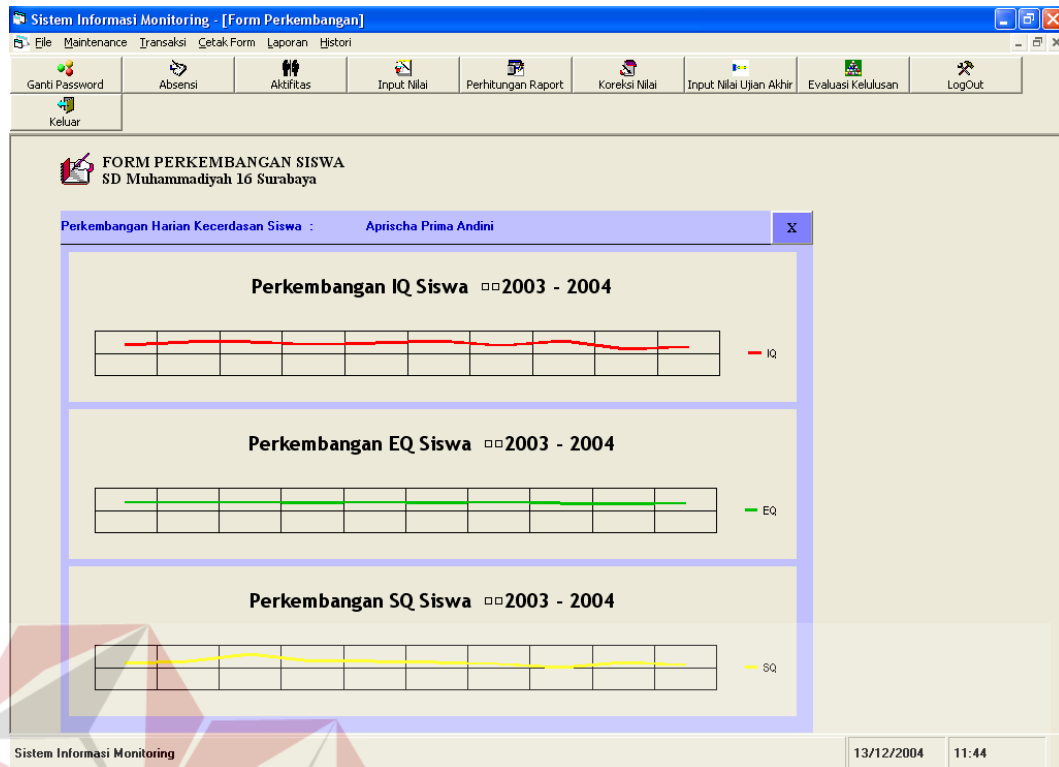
Sistem Informasi Monitoring - [Form Perkembangan]

File Maintenance Transaksi Cetak Form Laporan Histori

Ganti Password | Absensi | Aktifitas | Input Nilai | Perhitungan Raport | Koreksi Nilai | Input Nilai Ujian Akhir | Evaluasi Kelulusan | LogOut

Keluar

FORM PERKEMBANGAN SISWA
SD Muhammadiyah 16 Surabaya

Perkembangan Harian Kecerdasan Siswa : Aprischa Prima Andini

X

Perkembangan IQ Siswa □□2003 - 2004

IQ

Perkembangan EQ Siswa □□2003 - 2004

EQ

Perkembangan SQ Siswa □□2003 - 2004

SQ

Sistem Informasi Monitoring

13/12/2004

11:44